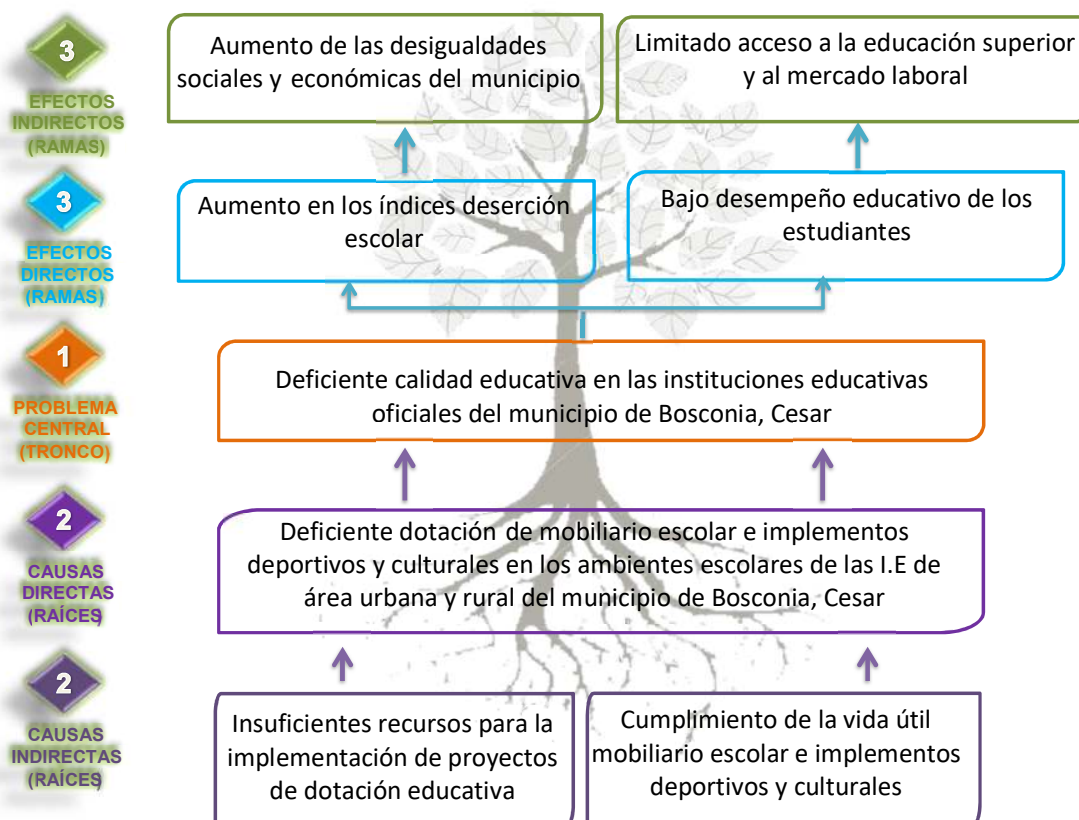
3
EFECTOS INDIRECTOS (RAMAS)

Aumento de las desigualdades sociales y económicas del municipio

Limitado acceso a la educación superior y al mercado laboral

3
EFECTOS DIRECTOS (RAMAS)

Aumento en los índices deserción escolar

Bajo desempeño educativo de los estudiantes

1
PROBLEMA CENTRAL (TRONCO)

Deficiente calidad educativa en las instituciones educativas oficiales del municipio de Bosconia, Cesar

2
CAUSAS DIRECTAS (RAÍCES)

Deficiente dotación de mobiliario escolar e implementos deportivos y culturales en los ambientes escolares de las I.E de área urbana y rural del municipio de Bosconia, Cesar

2
CAUSAS INDIRECTAS (RAÍCES)

Insuficientes recursos para la implementación de proyectos de dotación educativa

Cumplimiento de la vida útil mobiliario escolar e implementos deportivos y culturales